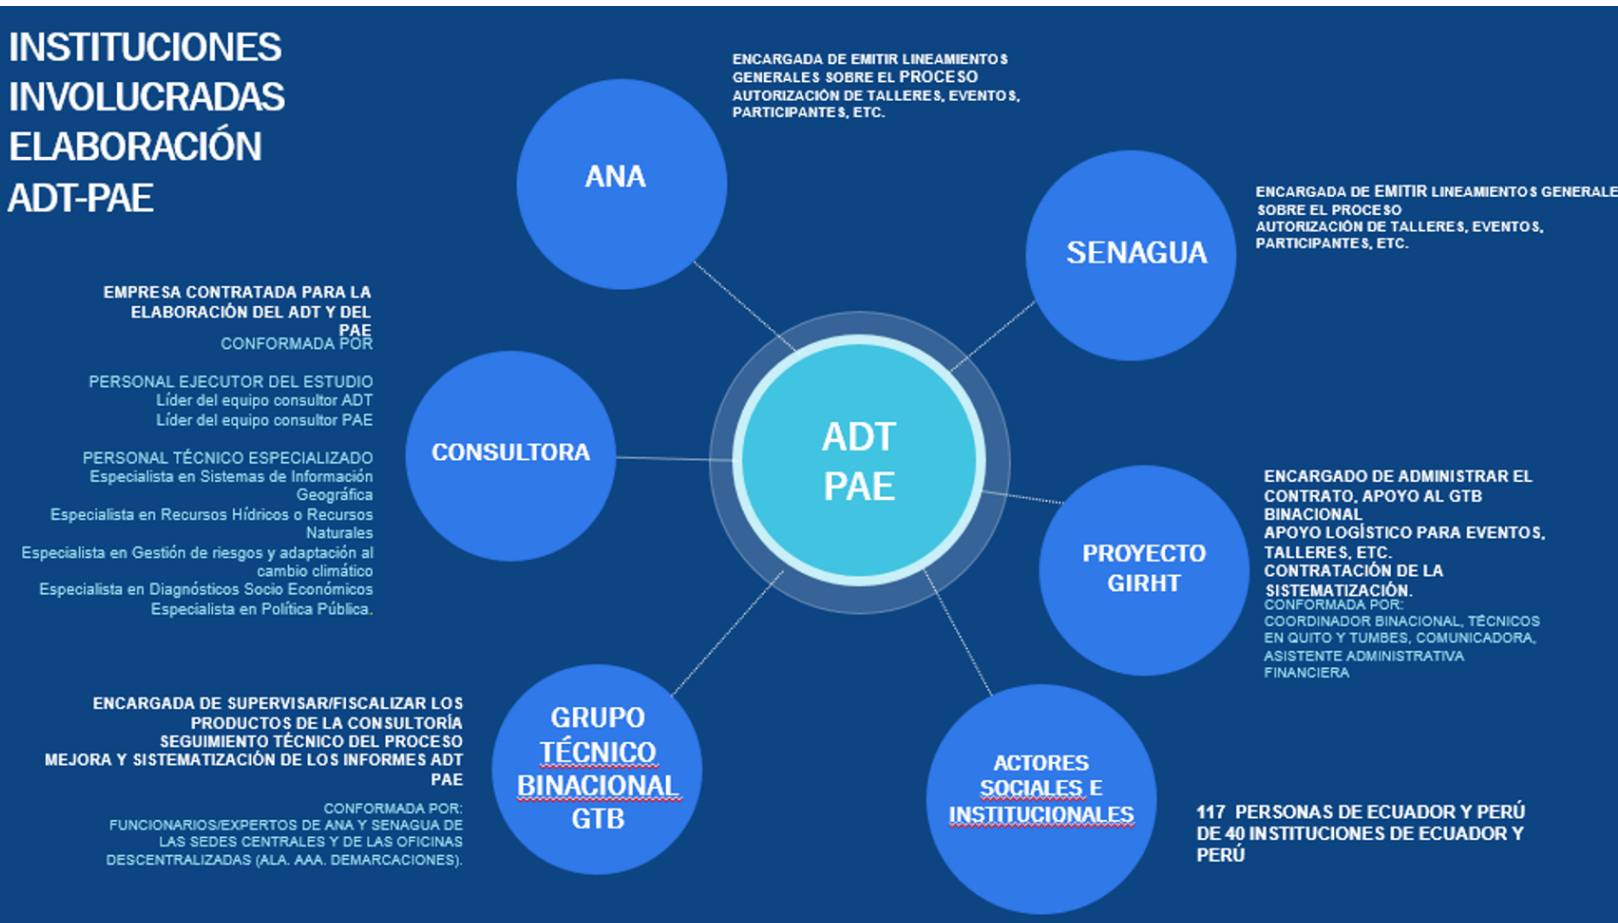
INSTITUCIONES INVOLUCRADAS ELABORACIÓN ADT-PAE

ANA

ENCARGADA DE EMITIR LINEAMIENTOS GENERALES SOBRE EL PROCESO
AUTORIZACIÓN DE TALLERES, EVENTOS, PARTICIPANTES, ETC.

SENAGUA

ENCARGADA DE EMITIR LINEAMIENTOS GENERALE
SOBRE EL PROCESO
AUTORIZACIÓN DE TALLERES, EVENTOS, PARTICIPANTES, ETC.

EMPRESA CONTRATADA PARA LA ELABORACIÓN DEL ADT Y DEL PAE
CONFORMADA POR

PERSONAL EJECUTOR DEL ESTUDIO
Líder del equipo consultor ADT
Líder del equipo consultor PAE

PERSONAL TÉCNICO ESPECIALIZADO
Especialista en Sistemas de Información Geográfica
Especialista en Recursos Hídricos o Recursos Naturales
Especialista en Gestión de riesgos y adaptación al cambio climático
Especialista en Diagnósticos Socio Económicos
Especialista en Política Pública.

CONSULTORA

ADT
PAE

PROYECTO GIRHT

ENCARGADO DE ADMINISTRAR EL CONTRATO, APOYO AL GTB BINACIONAL
APOYO LOGÍSTICO PARA EVENTOS, TALLERES, ETC.
CONTRATACIÓN DE LA SISTEMATIZACIÓN.
CONFORMADA POR:
COORDINADOR BINACIONAL, TÉCNICOS EN QUITO Y TUMBES, COMUNICADORA, ASISTENTE ADMINISTRATIVA FINANCIERA

ENCARGADA DE SUPERVISAR/FISCALIZAR LOS PRODUCTOS DE LA CONSULTORÍA
SEGUIMIENTO TÉCNICO DEL PROCESO
MEJORA Y SISTEMATIZACIÓN DE LOS INFORMES ADT PAE

CONFORMADA POR:
FUNCIONARIOS/EXPERTOS DE ANA Y SENAGUA DE LAS SEDES CENTRALES Y DE LAS OFICINAS DESCENTRALIZADAS (ALA. AAA. DEMARCACIONES).

GRUPO TÉCNICO BINACIONAL GTB

ACTORES SOCIALES E INSTITUCIONALES

117 PERSONAS DE ECUADOR Y PERÚ DE 40 INSTITUCIONES DE ECUADOR Y PERÚ